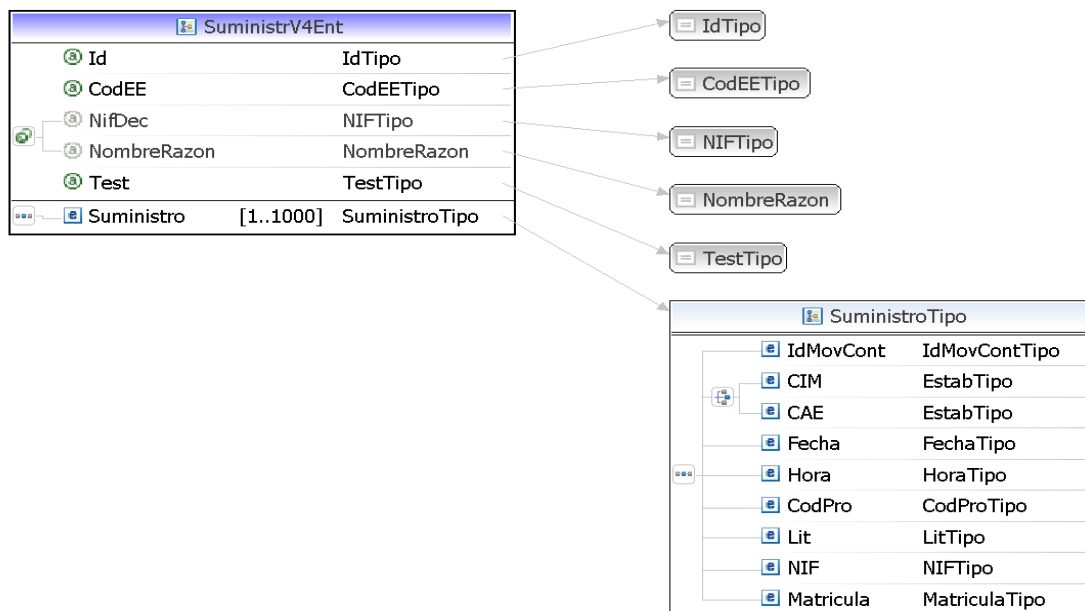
SuministrV4Ent

| | | |
|---|---|---|
| Id | | IdTipo |
| CodEE | | CodEETipo |
| NifDec | | NIFTipo |
| NombreRazon | | NombreRazon |
| Test | | TestTipo |
| Suministro | [1..1000] | SuministroTipo |

IdTipo

CodEETipo

NIFTipo

NombreRazon

TestTipo

SuministroTipo

| | |
|---|---|
| IdMovCont | IdMovContTipo |
| CIM | EstabTipo |
| CAE | EstabTipo |
| Fecha | FechaTipo |
| Hora | HoraTipo |
| CodPro | CodProTipo |
| Lit | LitTipo |
| NIF | NIFTipo |
| Matricula | MatriculaTipo |